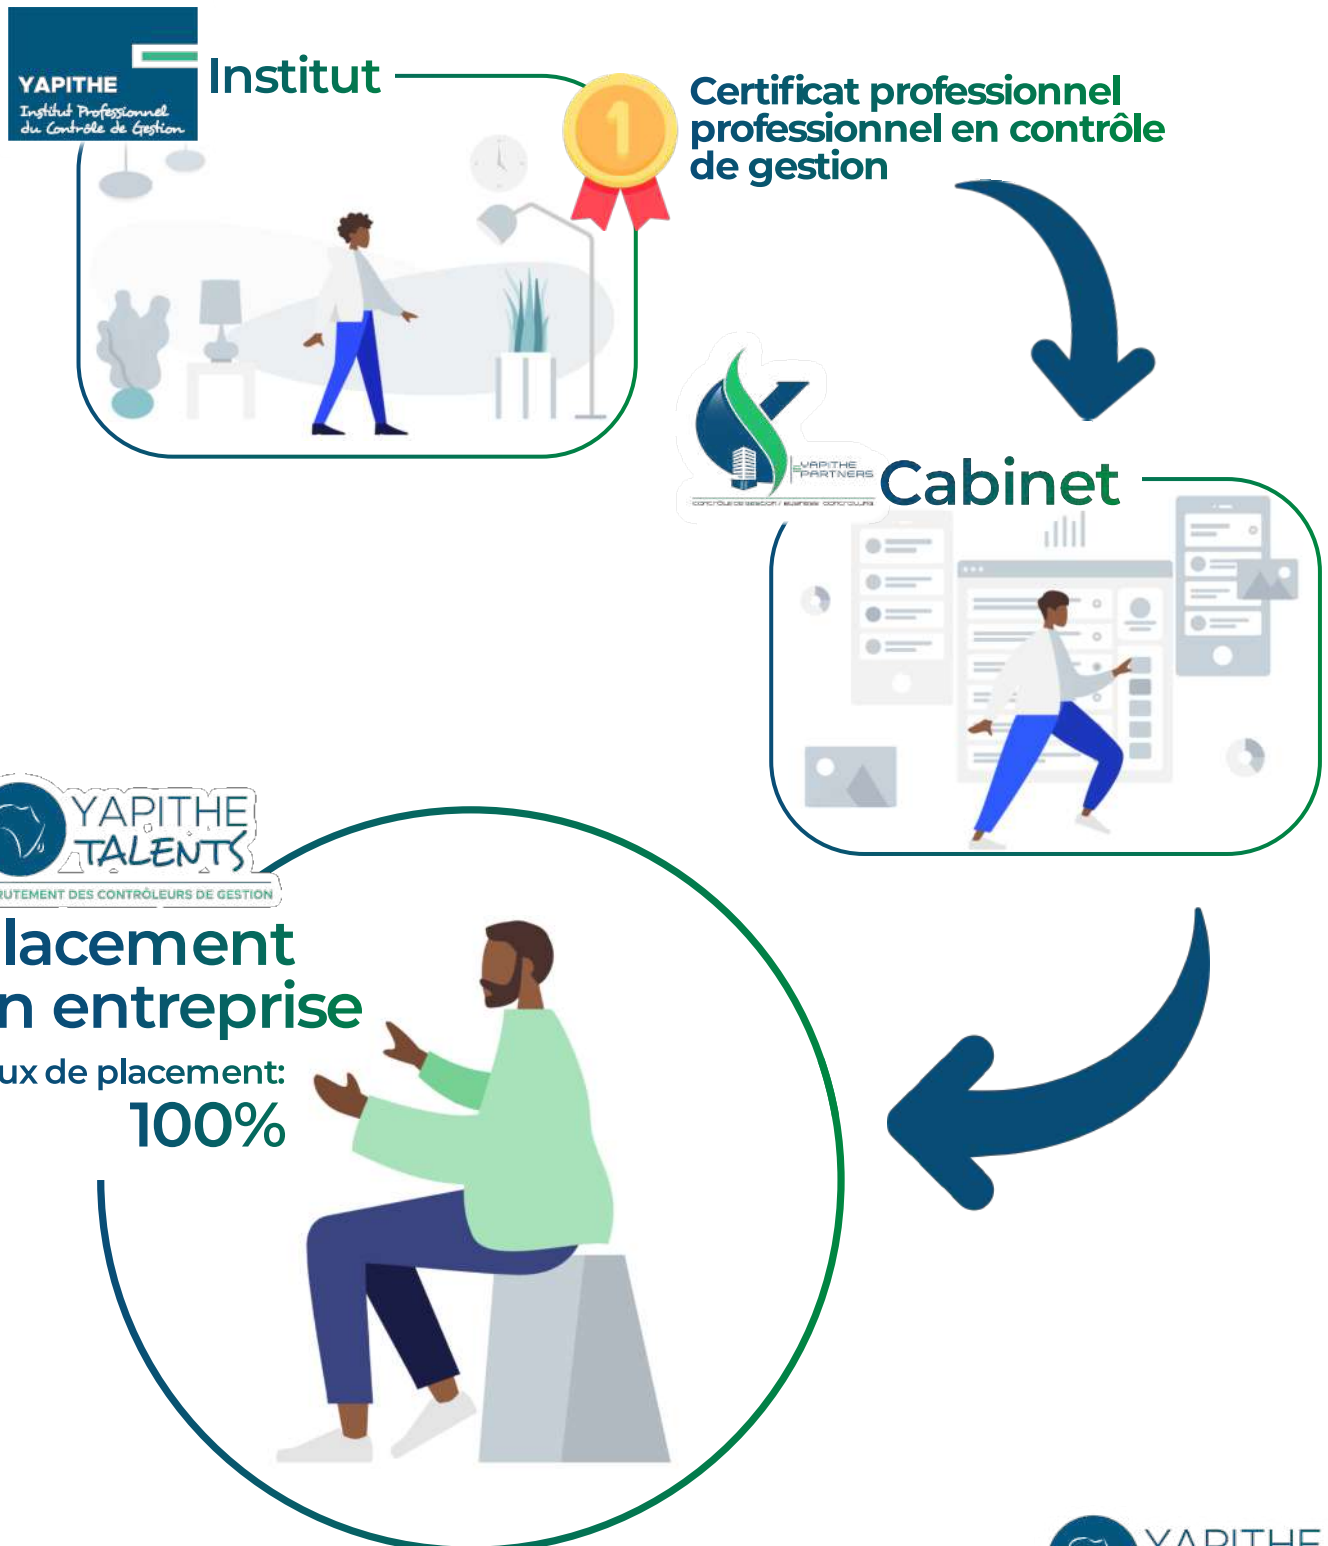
YAPITHE
Institut Professionnel du Contrôle de Gestion

Institut

1

Certificat professionnel professionnel en contrôle de gestion

YAPITHE PARTNERS
contrôle de gestion / business controlling

Cabinet

YAPITHE TALENTS
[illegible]UTEMENT DES CONTRÔLEURS DE GESTION

lacement
n entreprise
ux de placement:
100%

YAPITHE